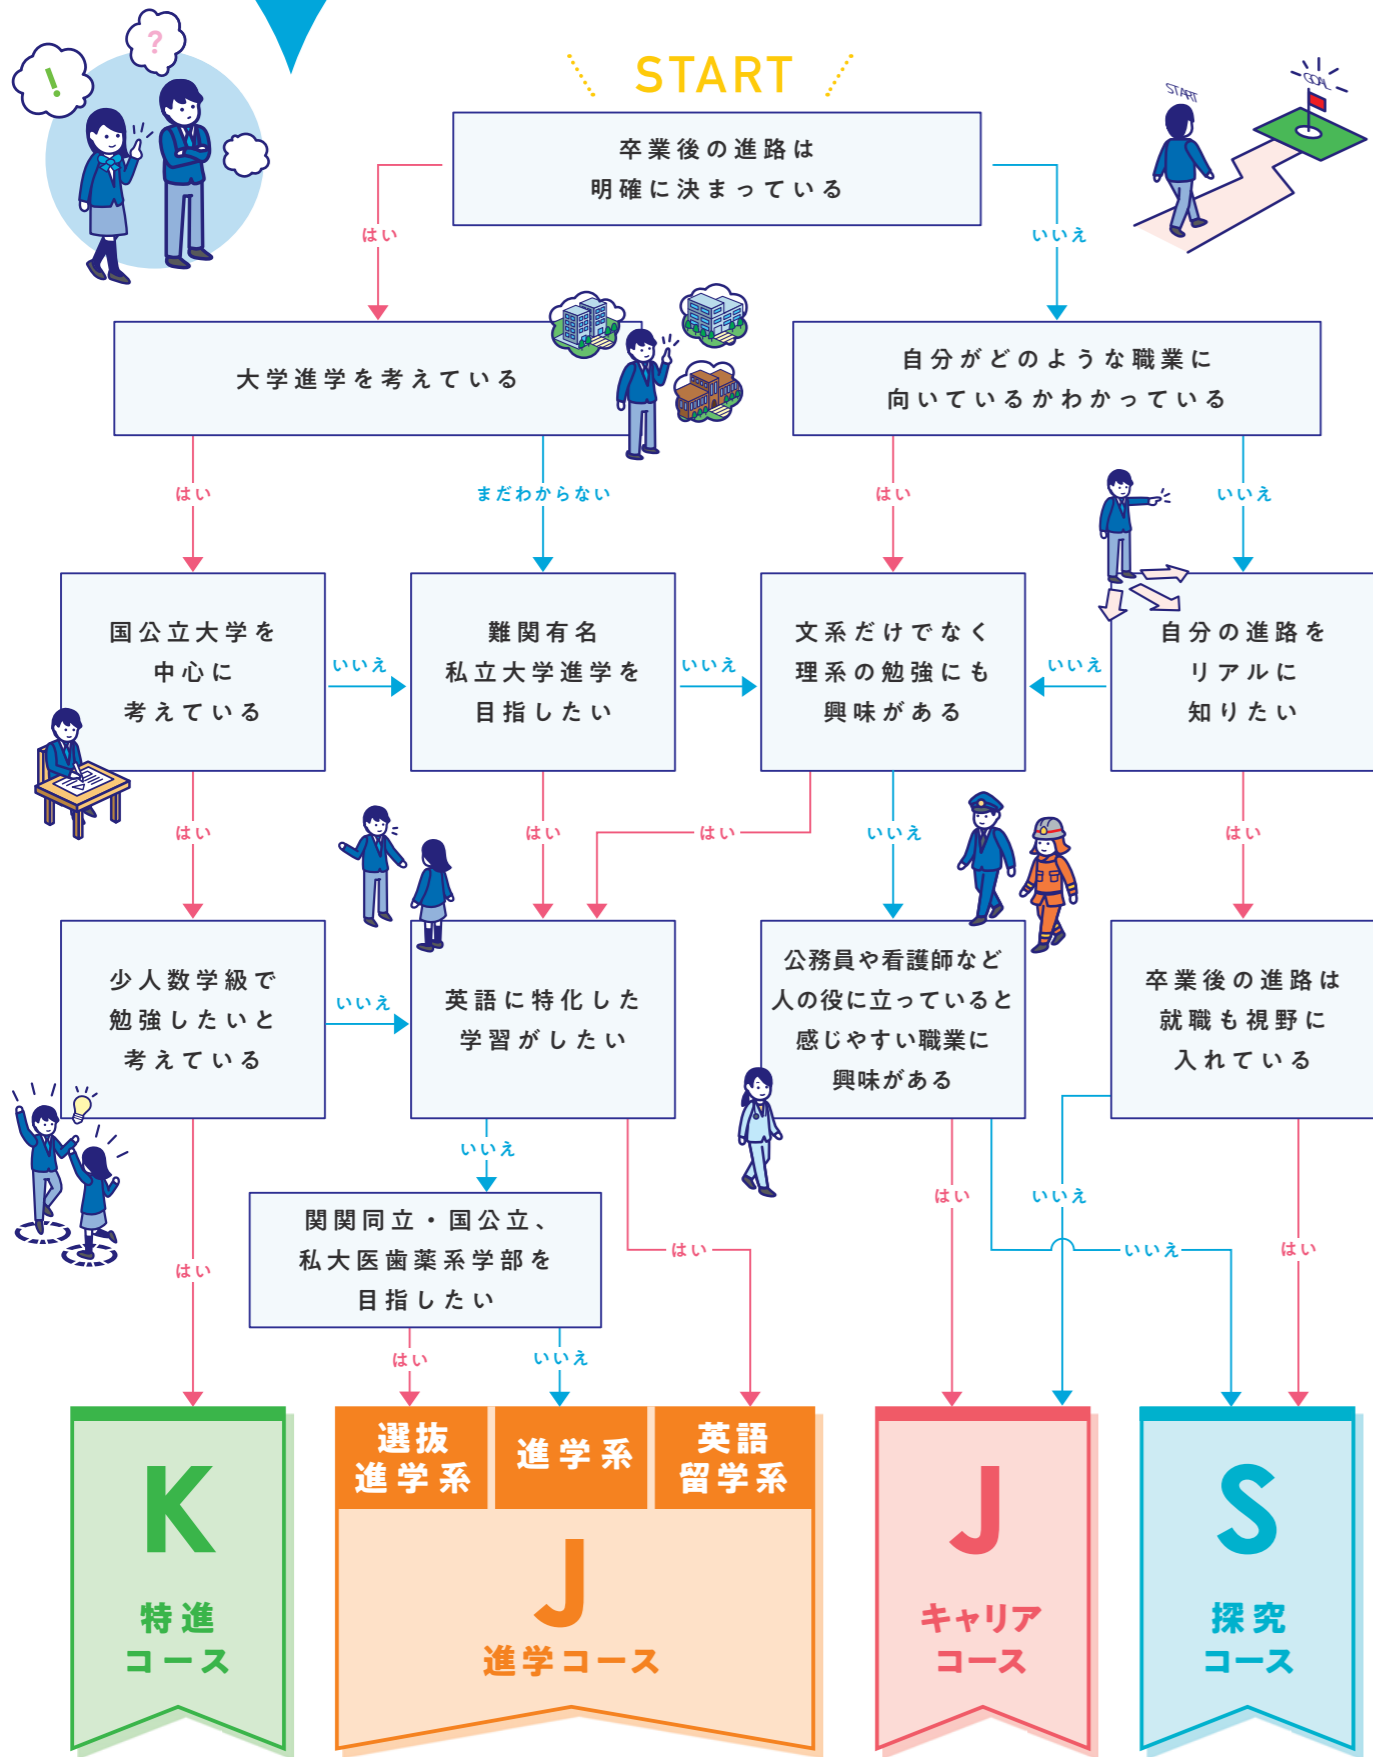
START

START

GOAL

卒業後の進路は明確に決まっている

はい

いいえ

大学進学を考えている

自分がどのような職業に向いているかわかっている

はい

まだわからない

はい

いいえ

国公立大学を中心に考えている

いいえ

難関有名私立大学進学を目指したい

いいえ

文系だけでなく理系の勉強にも興味がある

いいえ

自分の進路をリアルに知りたい

はい

はい

はい

いいえ

はい

少人数学級で勉強したいと考えている

いいえ

英語に特化した学習がしたい

公務員や看護師など人の役に立っていると感じやすい職業に興味がある

卒業後の進路は就職も視野に入れている

いいえ

関関同立・国公立、私大医歯薬系学部を目指したい

はい

はい

いいえ

いいえ

はい

はい

はい

いいえ

K
特進コース

選抜進学系

進学系

英語留学系

J
進学コース

J
キャリアコース

S
探究コース